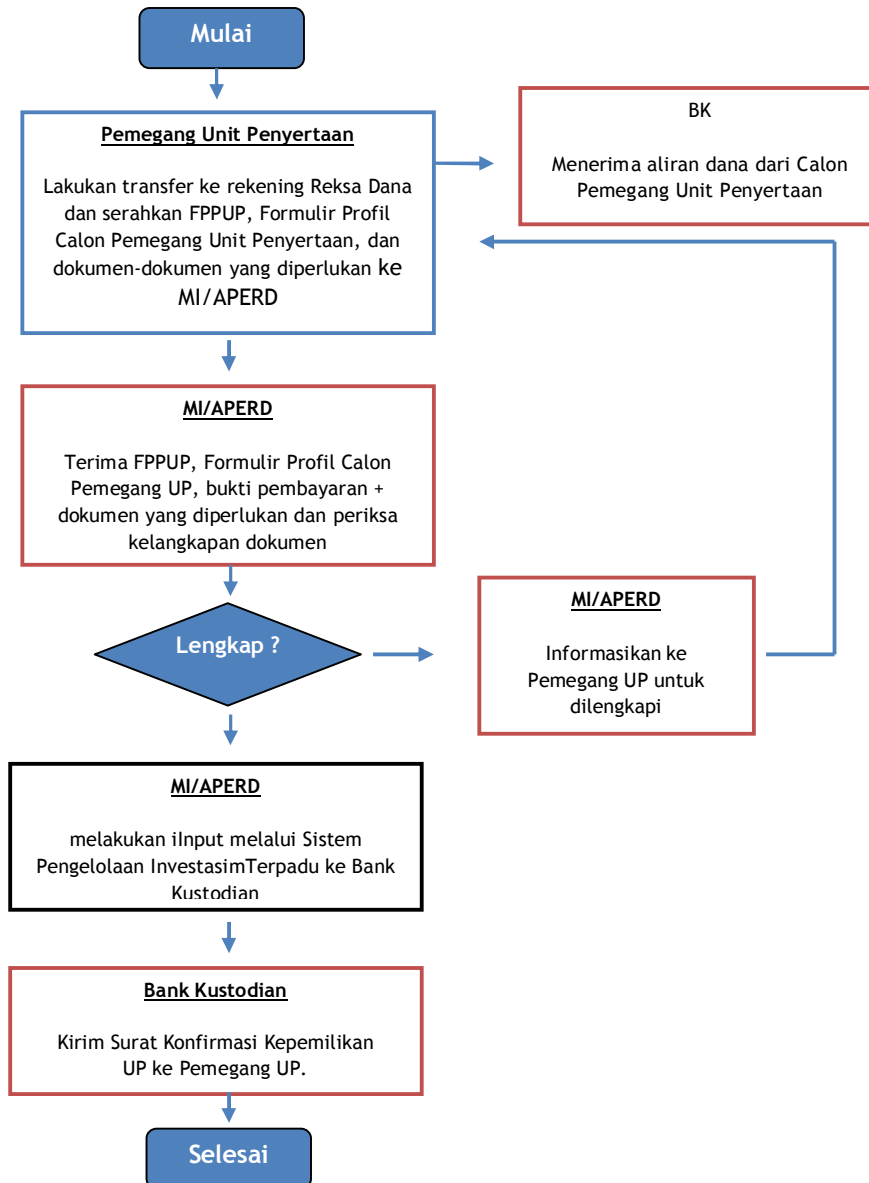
Mulai

Pemegang Unit Penyertaan

Lakukan transfer ke rekening Reksa Dana dan serahkan FPPUP, Formulir Profil Calon Pemegang Unit Penyertaan, dan dokumen-dokumen yang diperlukan ke MI/APERD

BK

Menerima aliran dana dari Calon Pemegang Unit Penyertaan

MI/APERD

Terima FPPUP, Formulir Profil Calon Pemegang UP, bukti pembayaran + dokumen yang diperlukan dan periksa kelangkapan dokumen

Lengkap ?

MI/APERD

Informasikan ke Pemegang UP untuk dilengkapi

MI/APERD

melakukan iInput melalui Sistem Pengelolaan InvestasimTerpadu ke Bank Kustodian

Bank Kustodian

Kirim Surat Konfirmasi Kepemilikan UP ke Pemegang UP.

Selesai